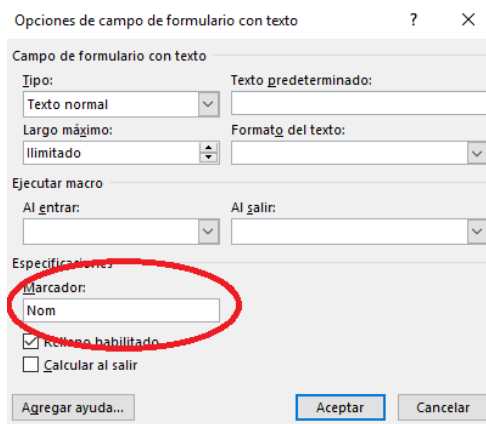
Opciones de campo de formulario con texto ? ×

Campo de formulario con texto

Tipo:
Texto normal

Texto predeterminado:

Largo máximo:
Ilimitado

Formato del texto:

Ejecutar macro

Al entrar:

Al salir:

Especificaciones

Marcador:
Nom

☑ Relleno habilitado
☐ Calcular al salir

Agregar ayuda...

Aceptar

Cancelar